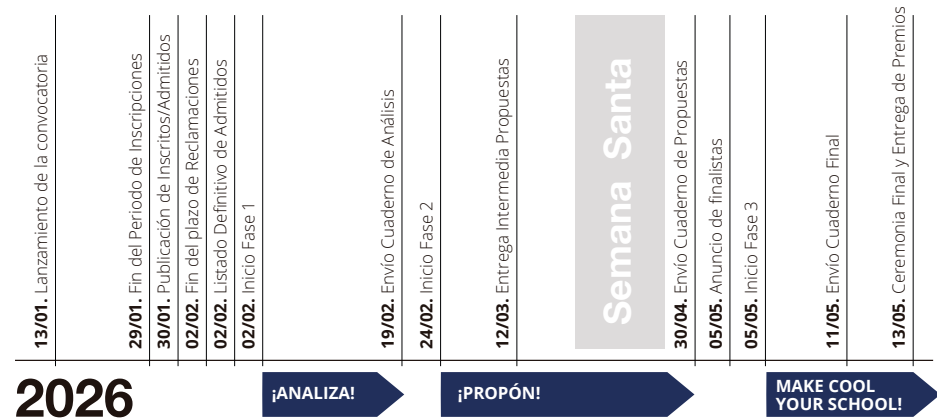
**13/01.** Lanzamiento de la convocatoria

**29/01.** Fin del Periodo de Inscripciones

**30/01.** Publicación de Inscritos/Admitidos

**02/02.** Fin del plazo de Reclamaciones

**02/02.** Listado Definitivo de Admitidos

**02/02.** Inicio Fase 1

**19/02.** Envío Cuaderno de Análisis

**24/02.** Inicio Fase 2

**12/03.** Entrega Intermedia Propuestas

Semana Santa

**30/04.** Envío Cuaderno de Propuestas

**05/05.** Anuncio de finalistas

**05/05.** Inicio Fase 3

**11/05.** Envío Cuaderno Final

**13/05.** Ceremonia Final y Entrega de Premios

2026

¡ANALIZA!

¡PROPÓN!

MAKE COOL YOUR SCHOOL!